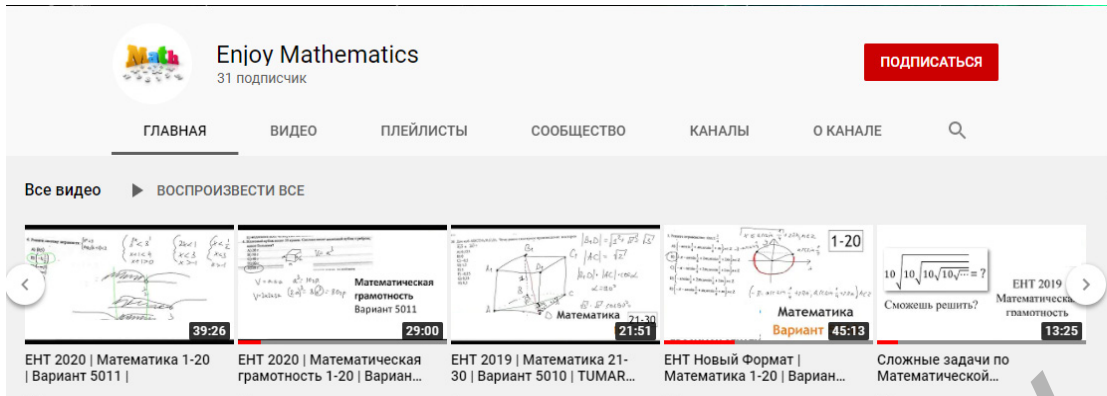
Math

Enjoy Mathematics
31 подписчик

ПОДПИСАТЬСЯ

ГЛАВНАЯ ВИДЕО ПЛЕЙЛИСТЫ СООБЩЕСТВО КАНАЛЫ О КАНАЛЕ

Все видео ВОСПРОИЗВЕСТИ ВСЕ

39:26
ЕНТ 2020 | Математика 1-20 | Вариант 5011 |

Математическая грамотность Вариант 5011
29:00
ЕНТ 2020 | Математическая грамотность 1-20 | Вариан...

Математика 21-30
21:51
ЕНТ 2019 | Математика 21-30 | Вариант 5010 | TUMAR...

1-20
Математика
Вариант
45:13
ЕНТ Новый Формат | Математика 1-20 | Вариан...

$10\sqrt{10\sqrt{10\sqrt{10\sqrt{\cdots}}}} = ?$
Сможешь решить?
ЕНТ 2019 Математическая грамотность
13:25
Сложные задачи по Математической...